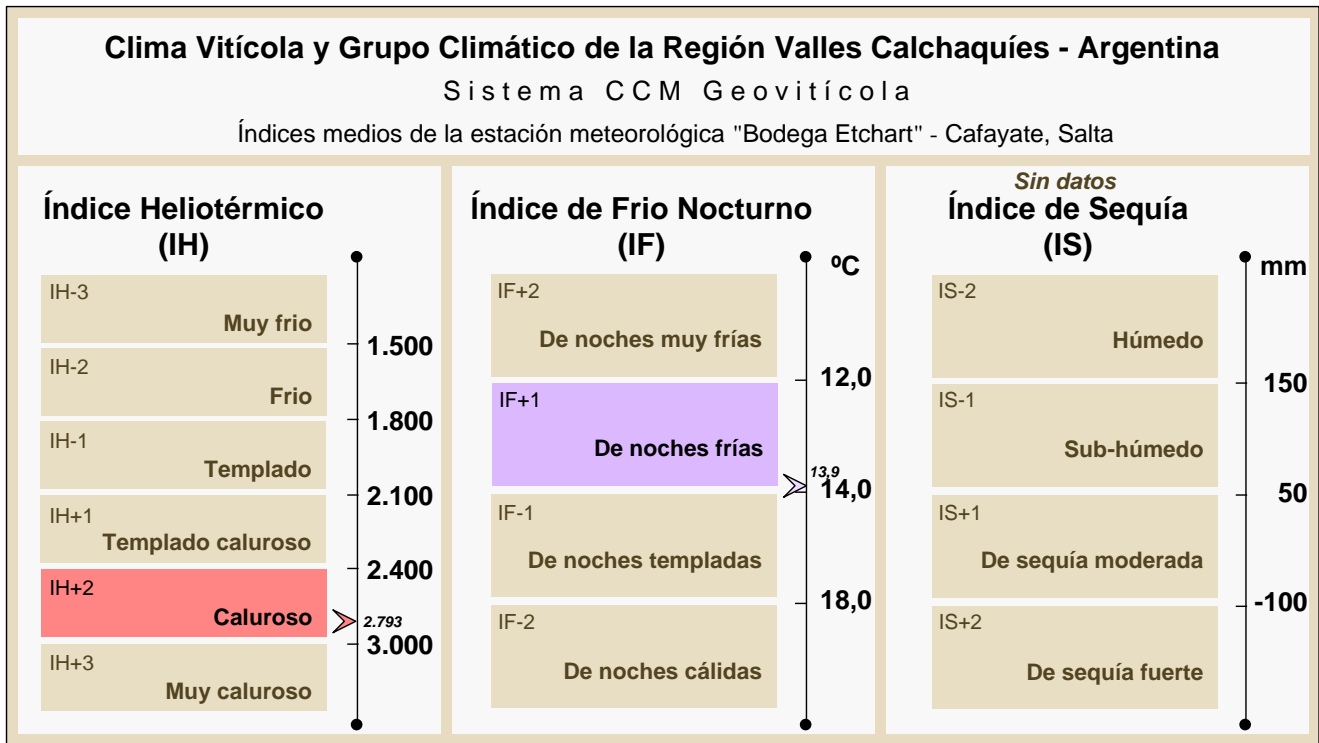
Clima Vitícola y Grupo Climático de la Región Valles Calchaquíes - Argentina

Sistema CCM Geovitícola

Índices medios de la estación meteorológica "Bodega Etchart" - Cafayate, Salta

Índice Heliotérmico (IH)

IH-3 Muy frio
IH-2 Frio
IH-1 Templado
IH+1 Templado caluroso
IH+2 Caluroso
IH+3 Muy caluroso

1.500
1.800
2.100
2.400
2.793
3.000

Índice de Frio Nocturno (IF)

ºC

IF+2 De noches muy frías
IF+1 De noches frías
IF-1 De noches templadas
IF-2 De noches cálidas

12,0
13,9
14,0
18,0

Sin datos

Índice de Sequía (IS)

mm

IS-2 Húmedo
IS-1 Sub-húmedo
IS+1 De sequía moderada
IS+2 De sequía fuerte

150
50
-100